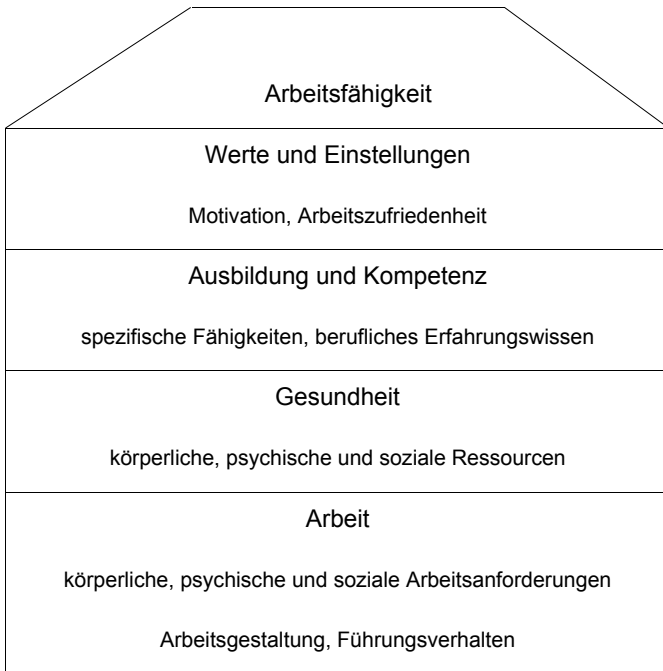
Arbeitsfähigkeit

Werte und Einstellungen

Motivation, Arbeitszufriedenheit

Ausbildung und Kompetenz

spezifische Fähigkeiten, berufliches Erfahrungswissen

Gesundheit

körperliche, psychische und soziale Ressourcen

Arbeit

körperliche, psychische und soziale Arbeitsanforderungen

Arbeitsgestaltung, Führungsverhalten